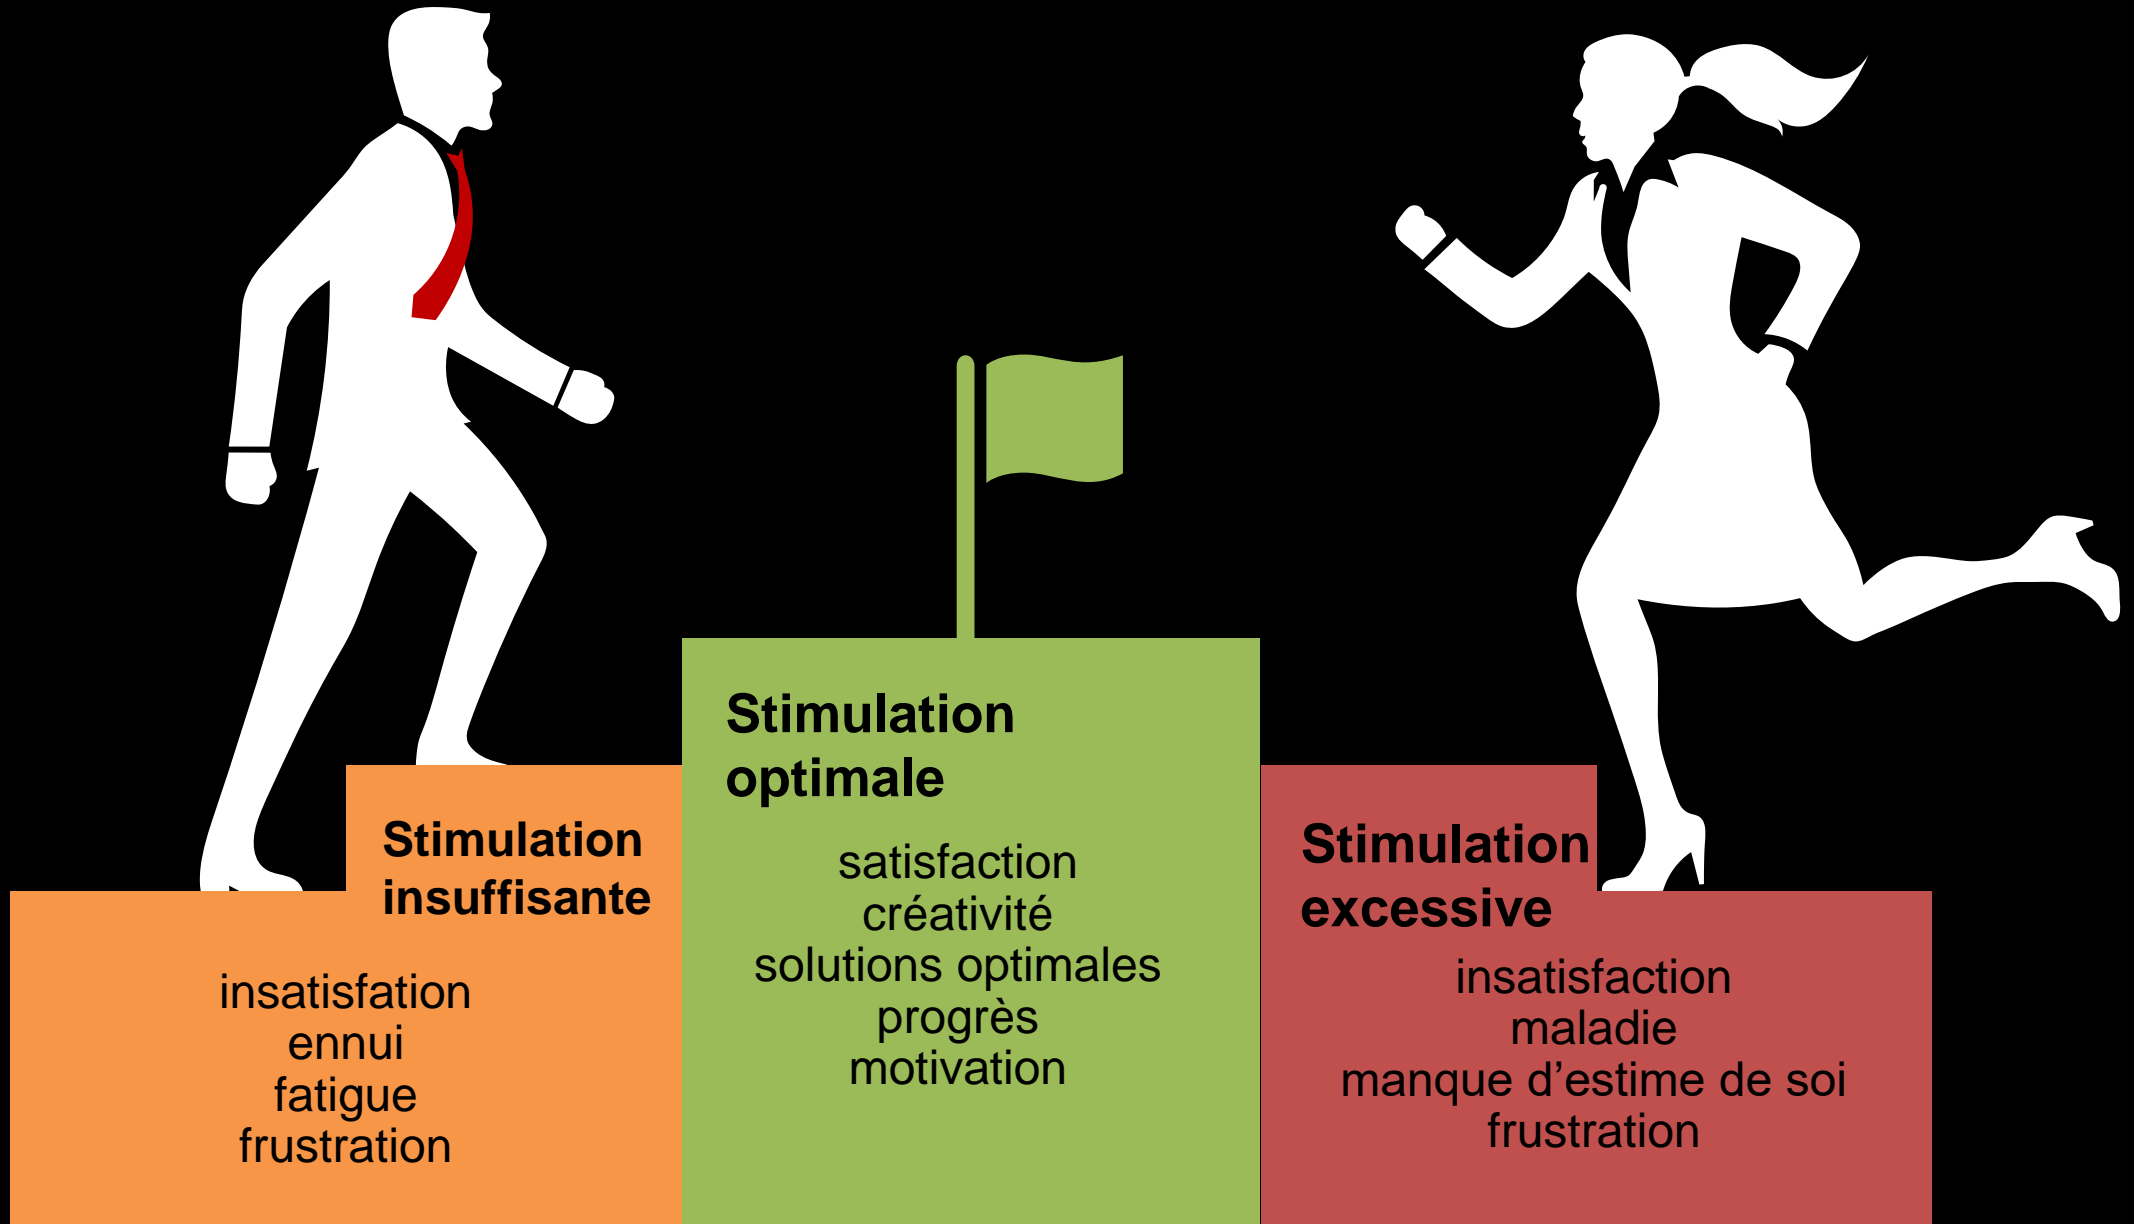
Stimulation insuffisante

insatisfation
ennui
fatigue
frustration

Stimulation optimale

satisfaction
créativité
solutions optimales
progrès
motivation

Stimulation excessive

insatisfaction
maladie
manque d’estime de soi
frustration